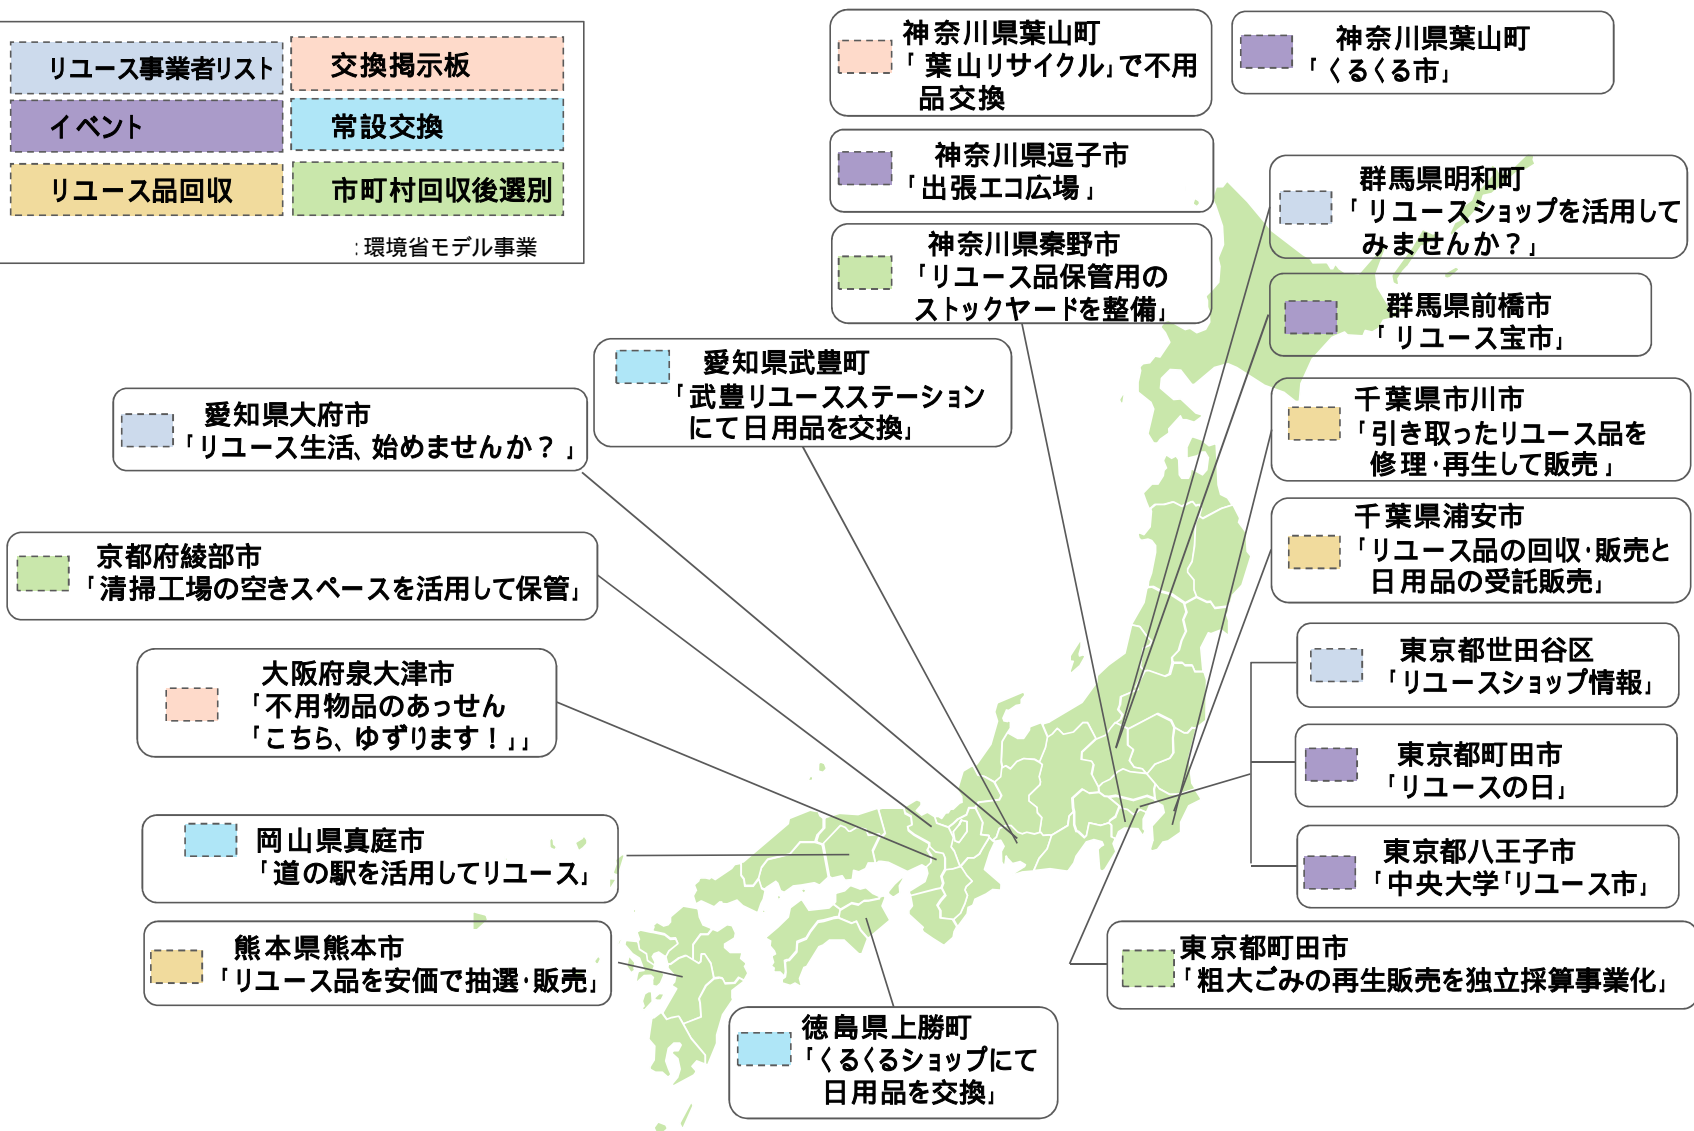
リユース事業者リスト
交換掲示板
イベント
常設交換
リユース品回収
市町村回収後選別
:環境省モデル事業

神奈川県葉山町
「葉山リサイクル」で不用品交換

神奈川県葉山町
「くるくる市」

神奈川県逗子市
「出張エコ広場」

群馬県明和町
「リユースショップを活用してみませんか？」

神奈川県秦野市
「リユース品保管用のストックヤードを整備」

群馬県前橋市
「リユース宝市」

愛知県武豊町
「武豊リユースステーションにて日用品を交換」

愛知県大府市
「リユース生活、始めませんか？」

千葉県市川市
「引き取ったリユース品を修理·再生して販売」

千葉県浦安市
「リユース品の回収·販売と日用品の受託販売」

京都府綾部市
「清掃工場の空きスペースを活用して保管」

東京都世田谷区
「リユースショップ情報」

大阪府泉大津市
「不用物品のあっせん「こちら、ゆずります！」」

東京都町田市
「リユースの日」

岡山県真庭市
「道の駅を活用してリユース」

東京都八王子市
「中央大学「リユース市」

熊本県熊本市
「リユース品を安価で抽選·販売」

東京都町田市
「粗大ごみの再生販売を独立採算事業化」

徳島県上勝町
「くるくるショップにて日用品を交換」